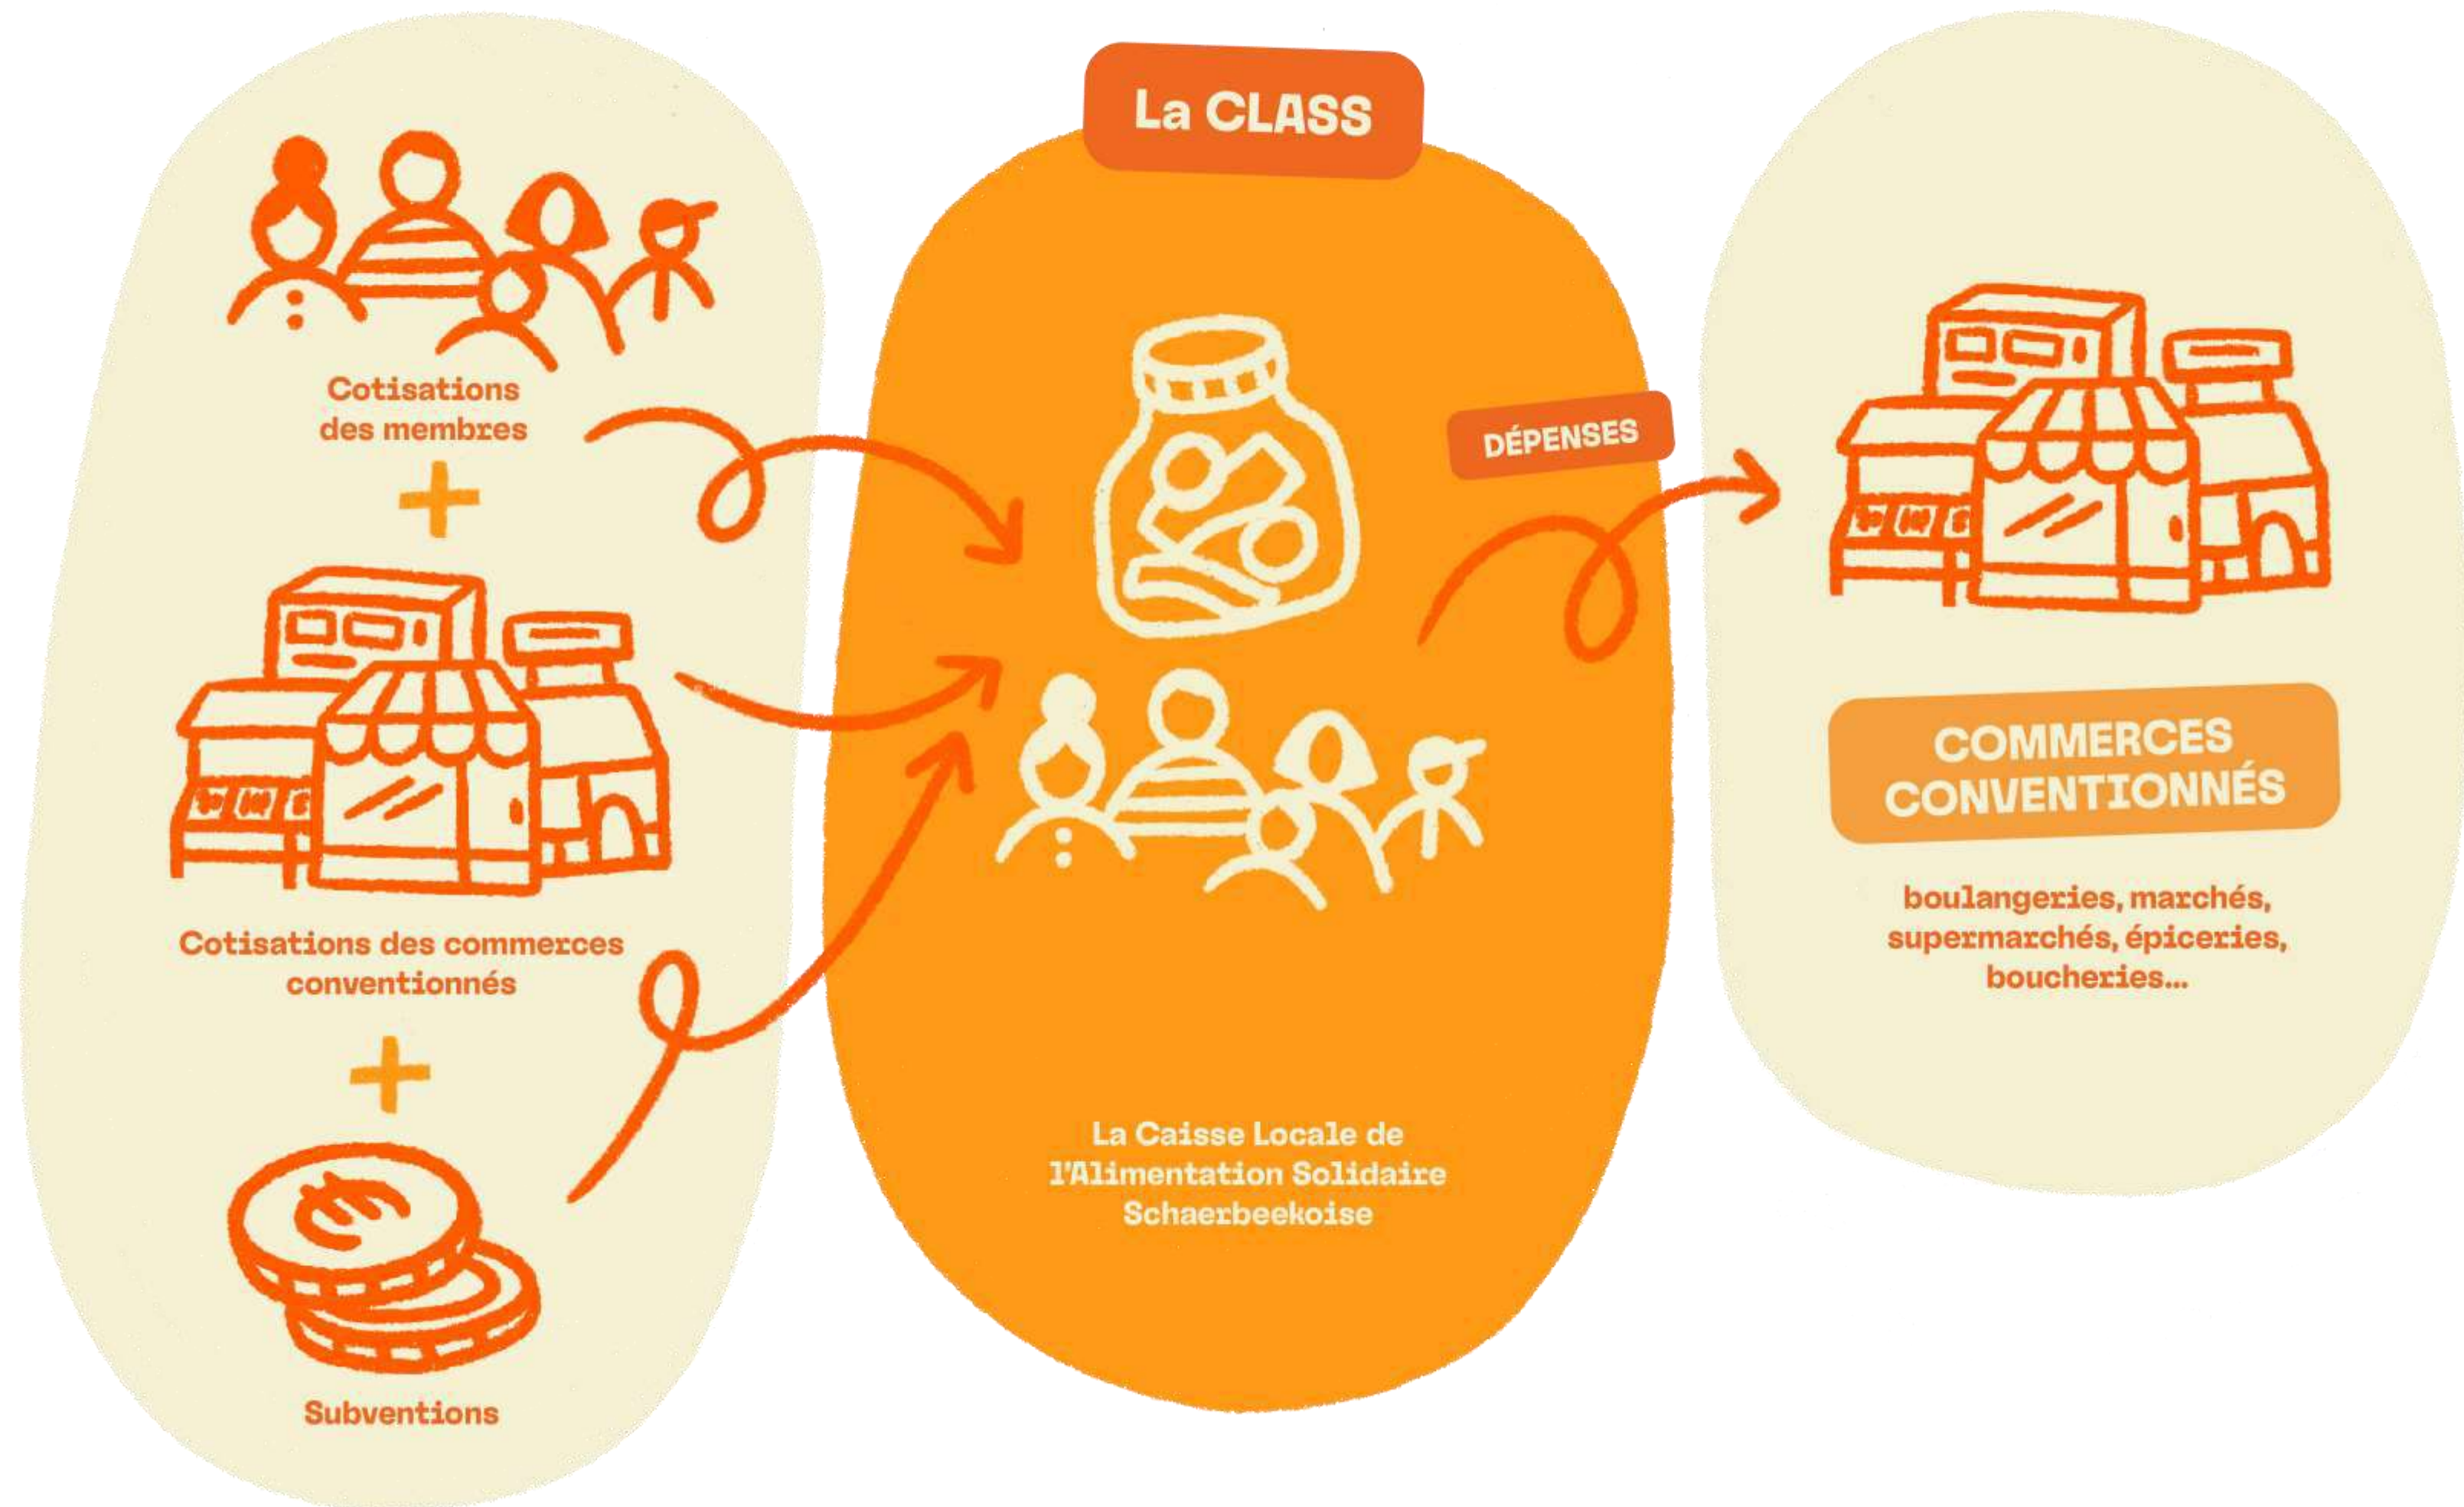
Cotisations des membres

+

Cotisations des commerces conventionnés

+

Subventions

La CLASS

La Caisse Locale de l'Alimentation Solidaire Schaerbeekoise

DÉPENSES

COMMERCES CONVENTIONNÉS

boulangeries, marchés, supermarchés, épiceries, boucheries...